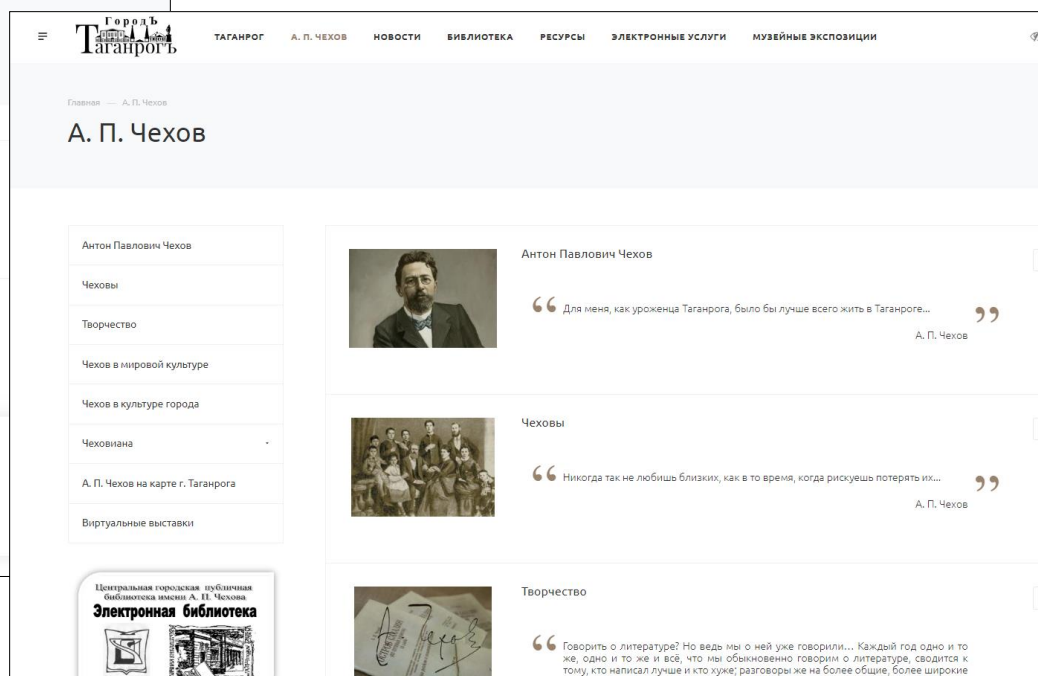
ГородЪ
ТаганрогЪ

ТАГАНРОГ А. П. ЧЕХОВ НОВОСТИ БИБЛИОТЕКА РЕСУРСЫ ЭЛЕКТРОННЫЕ УСЛУГИ МУЗЕЙНЫЕ ЭКСПОЗИЦИИ

Главная — А. П. Чехов

А. П. Чехов

Антон Павлович Чехов

Чеховы

Творчество

Чехов в мировой культуре

Чехов в культуре города

Чеховиана

А. П. Чехов на карте г. Таганрога

Виртуальные выставки

Центральная городская публичная библиотека имени А. П. Чехова
Электронная библиотека

Антон Павлович Чехов

Для меня, как уроженца Таганрога, было бы лучше всего жить в Таганроге...

А. П. Чехов

Чеховы

Никогда так не любишь близких, как в то время, когда рискуешь потерять их...

А. П. Чехов

Творчество

Говорить о литературе? Но ведь мы о ней уже говорили... Каждый год одно и то же, одно и то же и всё, что мы обыкновенно говорим о литературе, сводится к тому, кто написал лучше и кто хуже; разговоры же на более общие, более широкие